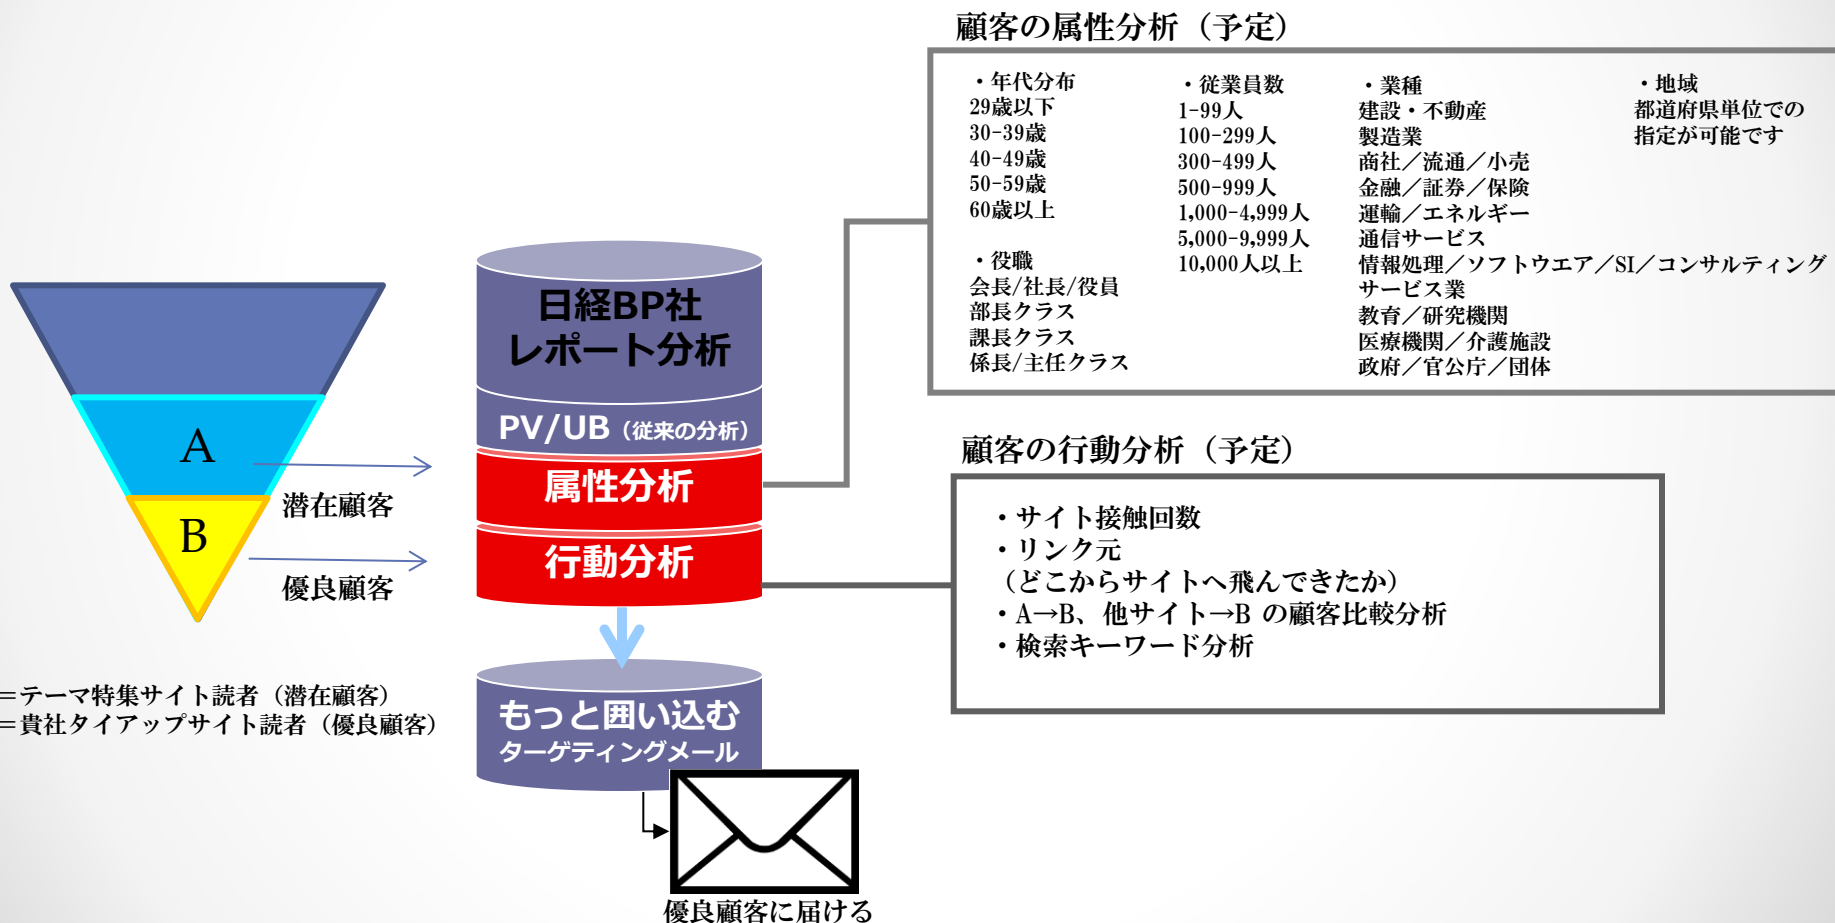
A
B
潜在顧客
優良顧客

=テーマ特集サイト読者（潜在顧客）
=貴社タイアップサイト読者（優良顧客）

日経BP社
レポート分析

PV/UB（従来の分析）

属性分析

行動分析

もっと囲い込む
ターゲティングメール

優良顧客に届ける

顧客の属性分析（予定）

・年代分布
29歳以下
30-39歳
40-49歳
50-59歳
60歳以上

・役職
会長/社長/役員
部長クラス
課長クラス
係長/主任クラス

・従業員数
1-99人
100-299人
300-499人
500-999人
1,000-4,999人
5,000-9,999人
10,000人以上

・業種
建設・不動産
製造業
商社／流通／小売
金融／証券／保険
運輸／エネルギー
通信サービス
情報処理／ソフトウエア／SI／コンサルティング
サービス業
教育／研究機関
医療機関／介護施設
政府／官公庁／団体

・地域
都道府県単位での
指定が可能です

顧客の行動分析（予定）

・サイト接触回数
・リンク元
（どこからサイトへ飛んできたか）
・A→B、他サイト→B の顧客比較分析
・検索キーワード分析